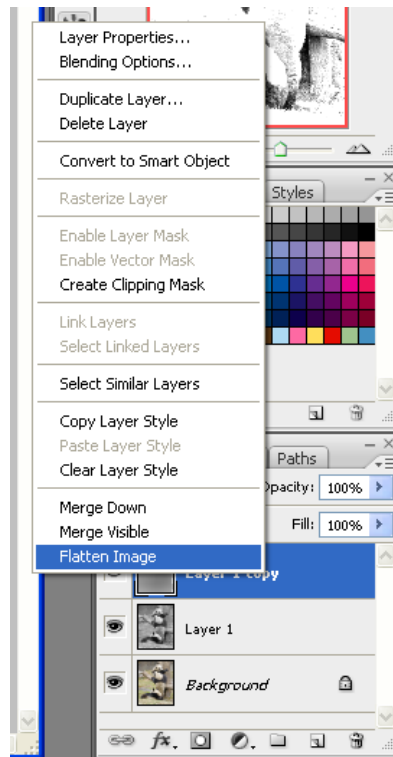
Layer Properties...
Blending Options...

Duplicate Layer...
Delete Layer

Convert to Smart Object

Rasterize Layer

Enable Layer Mask
Enable Vector Mask
Create Clipping Mask

Link Layers
Select Linked Layers

Select Similar Layers

Copy Layer Style
Paste Layer Style
Clear Layer Style

Merge Down
Merge Visible
Flatten Image

Styles

Paths

Opacity: 100%

Fill: 100%

Layer 1 copy

Layer 1

Background